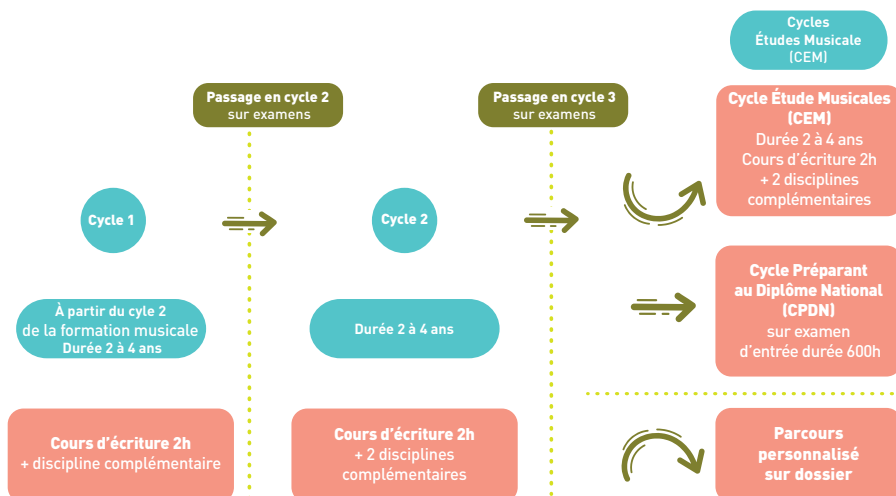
Cycles
Études Musicale
(CEM)

Passage en cycle 2
sur examens

Passage en cycle 3
sur examens

Cycle Étude Musicales
(CEM)
Durée 2 à 4 ans
Cours d'écriture 2h
+ 2 disciplines
complémentaires

Cycle 1

Cycle 2

Cycle Préparant
au Diplôme National
(CPDN)
sur examen
d'entrée durée 600h

À partir du cyle 2
de la formation musicale
Durée 2 à 4 ans

Durée 2 à 4 ans

Cours d'écriture 2h
+ discipline complémentaire

Cours d'écriture 2h
+ 2 disciplines
complémentaires

Parcours
personnalisé
sur dossier